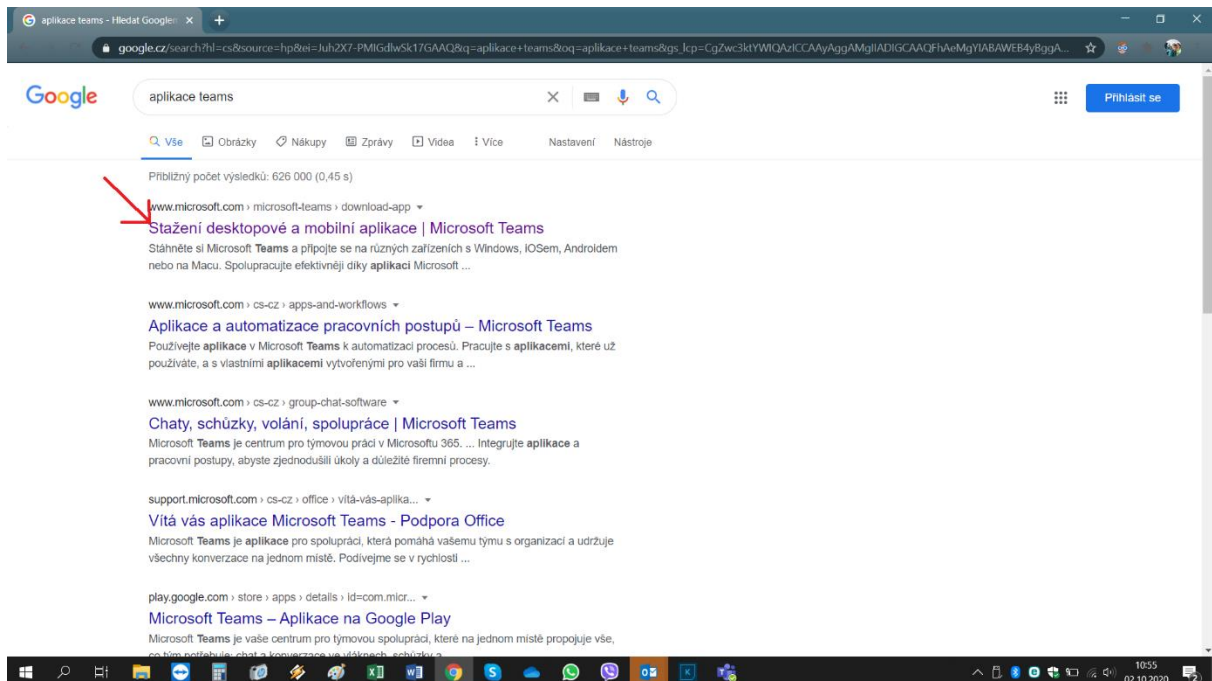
aplikace teams - Hledat Googlem ×

google.cz/search?hl=cs&source=hp&ei=Juh2X7-PMIGdlwSk17GAAQ&q=aplikace+teams&oq=aplikace+teams&gs_lcp=CgZwc3ktYWIQAzICCAAyAggAMgIIADIGCAAQFhAeMgYIABAWEB4yBggA...

Google

aplikace teams

Přihlásit se

Vše Obrázky Nákupy Zprávy Videa Více Nastavení Nástroje

Přibližný počet výsledků: 626 000 (0,45 s)

www.microsoft.com › microsoft-teams › download-app

Stažení desktopové a mobilní aplikace | Microsoft Teams

Stáhněte si Microsoft **Teams** a připojte se na různých zařízeních s Windows, IOSem, Androidem nebo na Macu. Spolupracujte efektivněji díky **aplikaci** Microsoft ...

www.microsoft.com › cs-cz › apps-and-workflows

Aplikace a automatizace pracovních postupů – Microsoft Teams

Používejte **aplikace** v Microsoft **Teams** k automatizaci procesů. Pracujte s **aplikacemi**, které už používáte, a s vlastními **aplikacemi** vytvořenými pro vaši firmu a ...

www.microsoft.com › cs-cz › group-chat-software

Chaty, schůzky, volání, spolupráce | Microsoft Teams

Microsoft **Teams** je centrum pro týmovou práci v Microsoftu 365. ... Integrujte **aplikace** a pracovní postupy, abyste zjednodušili úkoly a důležité firemní procesy.

support.microsoft.com › cs-cz › office › vítá-vás-aplika...

Vítá vás aplikace Microsoft Teams - Podpora Office

Microsoft **Teams** je **aplikace** pro spolupráci, která pomáhá vašemu týmu s organizací a udržuje všechny konverzace na jednom místě. Podívejme se v rychlosti ...

play.google.com › store › apps › details › id=com.micr...

Microsoft Teams – Aplikace na Google Play

Microsoft **Teams** je vaše centrum pro týmovou spolupráci, které na jednom místě propojuje vše, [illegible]

10:55
02.10.2020